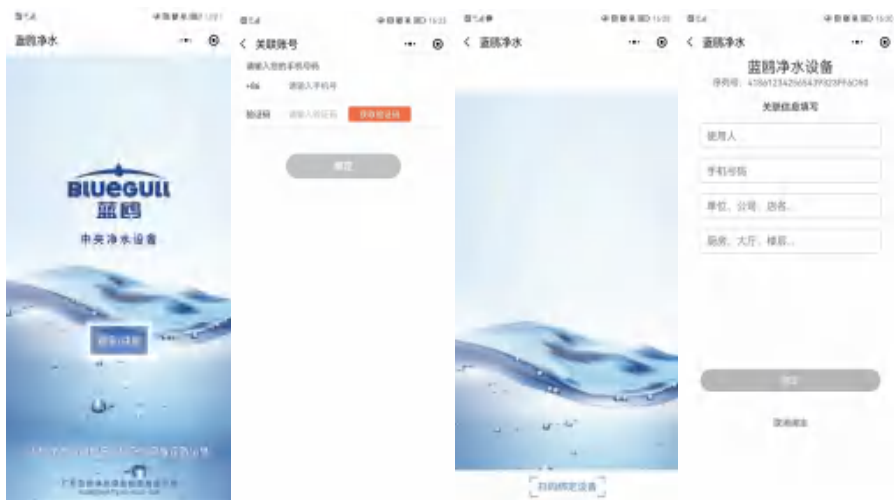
蓝鸥净水

BLUEGULL
蓝鸥
中央净水设备

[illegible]

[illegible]

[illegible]

< 关联账号

请输入您的手机号码
+86 请输入手机号
验证码 请输入验证码 获取验证码

绑定

< 蓝鸥净水

扫码绑定设备

< 蓝鸥净水

蓝鸥净水设备
序列号: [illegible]
关联信息填写

使用人
手机号码
单位、公司、店名...
厨房、大厅、楼层...

绑定

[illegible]